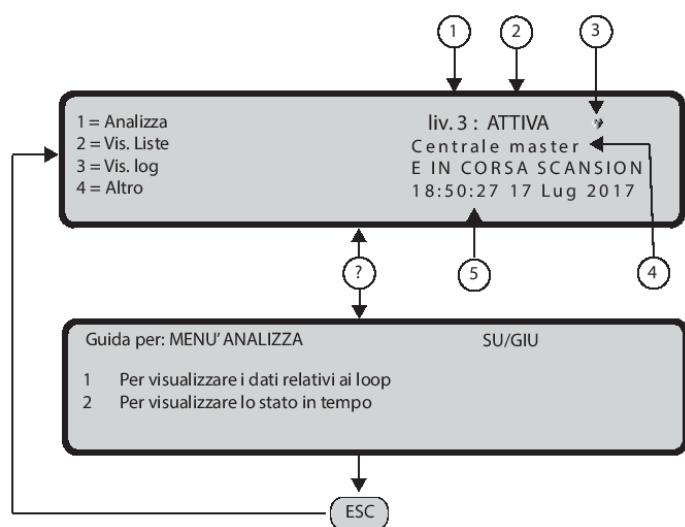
1

2

3

1 = Analizza
2 = Vis. Liste
3 = Vis. log
4 = Altro

liv. 3 : ATTIVA
Centrale master
E IN CORSA SCANSION
18:50:27 17 Lug 2017

?

5

4

Guida per: MENU' ANALIZZA

SU/GIU

1 Per visualizzare i dati relativi ai loop
2 Per visualizzare lo stato in tempo

ESC